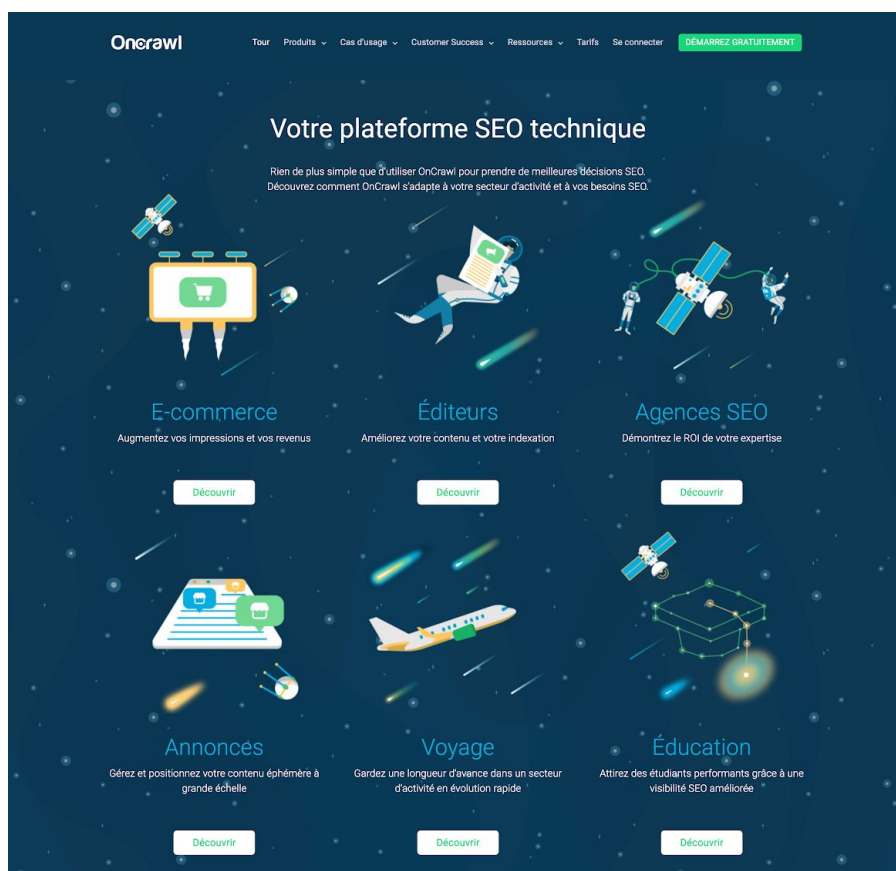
Oncrawl

Tour Produits Cas d'usage Customer Success Ressources Tarifs Se connecter DÉMARREZ GRATUITEMENT

Votre plateforme SEO technique

Rien de plus simple que d'utiliser OnCrawl pour prendre de meilleures décisions SEO. Découvrez comment OnCrawl s'adapte à votre secteur d'activité et à vos besoins SEO.

E-commerce
Augmentez vos impressions et vos revenus
Découvrir

Éditeurs
Améliorez votre contenu et votre indexation
Découvrir

Agences SEO
Démontrez le ROI de votre expertise
Découvrir

Annonces
Gérez et positionnez votre contenu éphémère à grande échelle
Découvrir

Voyage
Gardez une longueur d'avance dans un secteur d'activité en évolution rapide
Découvrir

Éducation
Attirez des étudiants performants grâce à une visibilité SEO améliorée
Découvrir